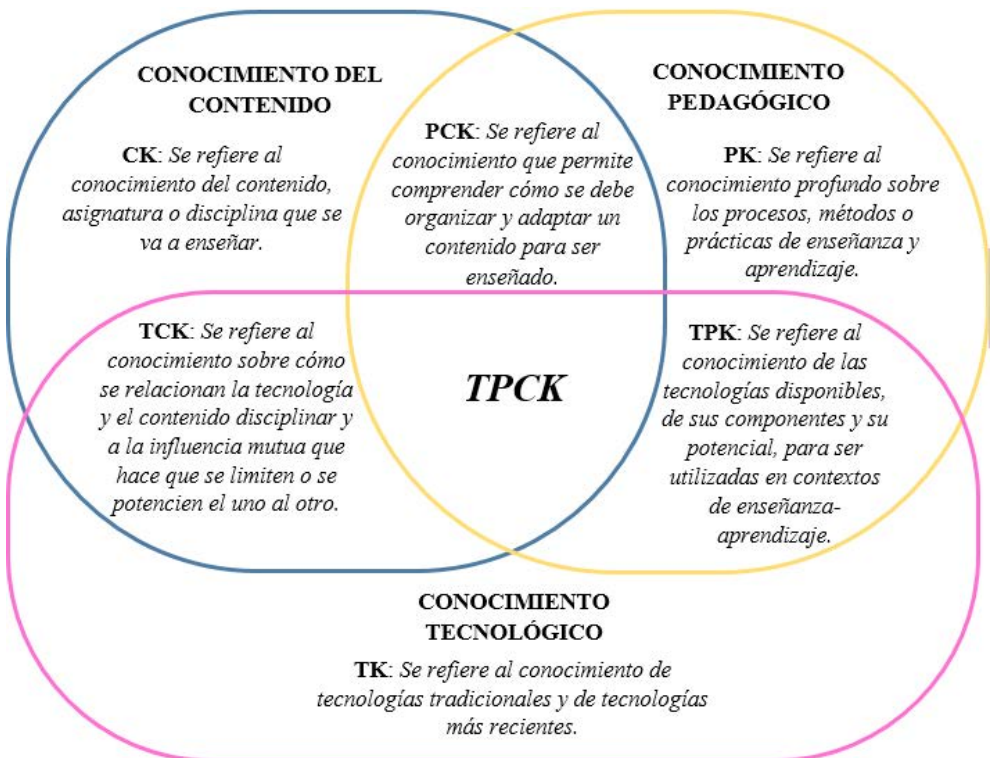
CONOCIMIENTO DEL CONTENIDO

CK: Se refiere al conocimiento del contenido, asignatura o disciplina que se va a enseñar.

PCK: Se refiere al conocimiento que permite comprender cómo se debe organizar y adaptar un contenido para ser enseñado.

CONOCIMIENTO PEDAGÓGICO

PK: Se refiere al conocimiento profundo sobre los procesos, métodos o prácticas de enseñanza y aprendizaje.

TCK: Se refiere al conocimiento sobre cómo se relacionan la tecnología y el contenido disciplinar y a la influencia mutua que hace que se limiten o se potencien el uno al otro.

TPCK

TPK: Se refiere al conocimiento de las tecnologías disponibles, de sus componentes y su potencial, para ser utilizadas en contextos de enseñanza-aprendizaje.

CONOCIMIENTO TECNOLÓGICO

TK: Se refiere al conocimiento de tecnologías tradicionales y de tecnologías más recientes.